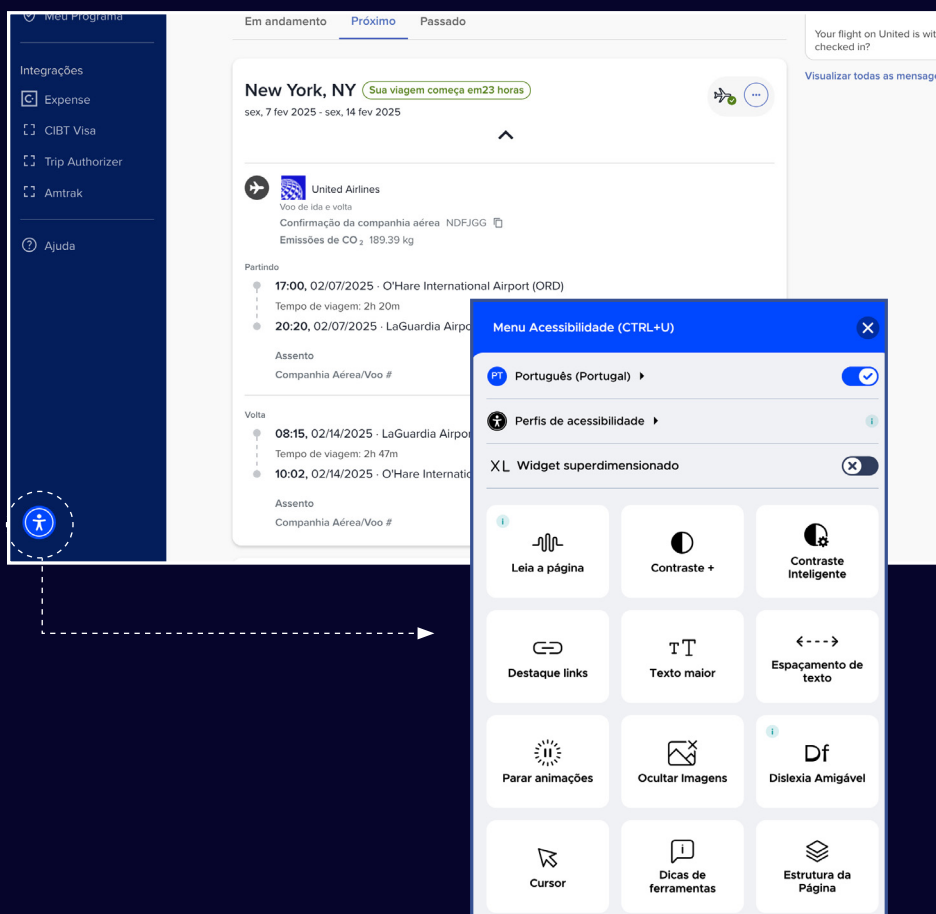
Meu Programa

Integrações

Expense

CIBT Visa

Trip Authorizer

Amtrak

Ajuda

Em andamento Próximo Passado

Your flight on United is wit checked in?

Visualizar todas as mensage

New York, NY Sua viagem começa em23 horas

sex, 7 fev 2025 - sex, 14 fev 2025

United Airlines

Voo de ida e volta

Confirmação da companhia aérea NDFJGG

Emissões de $CO_2$ 189.39 kg

Partindo

17:00, 02/07/2025 · O'Hare International Airport (ORD)

Tempo de viagem: 2h 20m

20:20, 02/07/2025 · LaGuardia Airpo

Assento

Companhia Aérea/Voo #

Volta

08:15, 02/14/2025 · LaGuardia Airpor

Tempo de viagem: 2h 47m

10:02, 02/14/2025 · O'Hare Internatio

Assento

Companhia Aérea/Voo #

Menu Acessibilidade (CTRL+U)

PT Português (Portugal)

Perfis de acessibilidade

XL Widget superdimensionado

Leia a página

Contraste +

Contraste Inteligente

Destaque links

TT Texto maior

Espaçamento de texto

Parar animações

Ocultar Imagens

Df Dislexia Amigável

Cursor

Dicas de ferramentas

Estrutura da Página